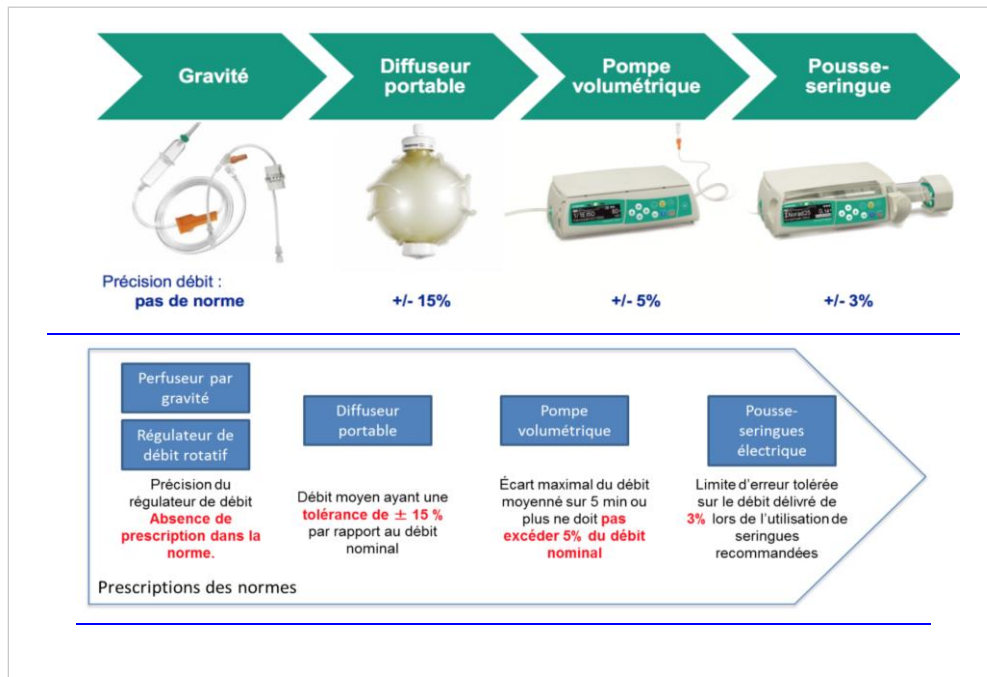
Gravité

Diffuseur portable

Pompe volumétrique

Pousse-seringue

Précision débit :
pas de norme

+/- 15%

+/- 5%

+/- 3%

Perfuseur par gravité

Régulateur de débit rotatif

Précision du régulateur de débit
Absence de prescription dans la norme.

Diffuseur portable

Débit moyen ayant une tolérance de $\pm$ 15 % par rapport au débit nominal

Pompe volumétrique

Écart maximal du débit moyenné sur 5 min ou plus ne doit pas excéder 5% du débit nominal

Pousse-seringues électrique

Limite d'erreur tolérée sur le débit délivré de 3% lors de l'utilisation de seringues recommandées

Prescriptions des normes